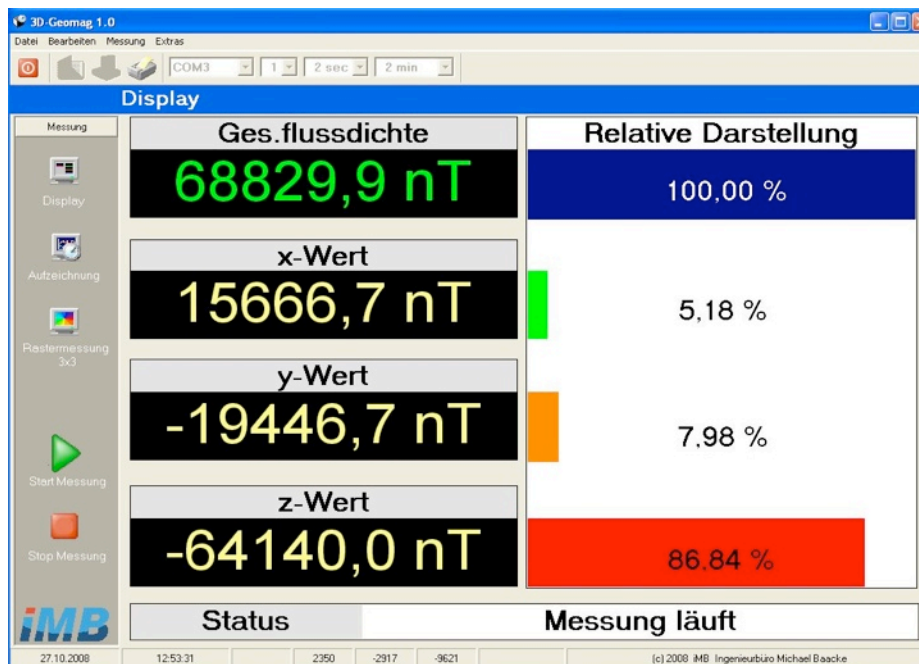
3D-Geomag 1.0

Datei Bearbeiten Messung Extras

COM3 1 2 sec 2 min

Display

Messung

Display

Aufzeichnung

Rastermessung 3x3

Start Messung

Stop Messung

Ges.flussdichte

68829,9 nT

x-Wert

15666,7 nT

y-Wert

-19446,7 nT

z-Wert

-64140,0 nT

Relative Darstellung

100,00 %

5,18 %

7,98 %

86,84 %

iMB

Status

Messung läuft

27.10.2008 12:53:31 2350 -2917 -9621 (c) 2008 iMB Ingenieurbüro Michael Baacke